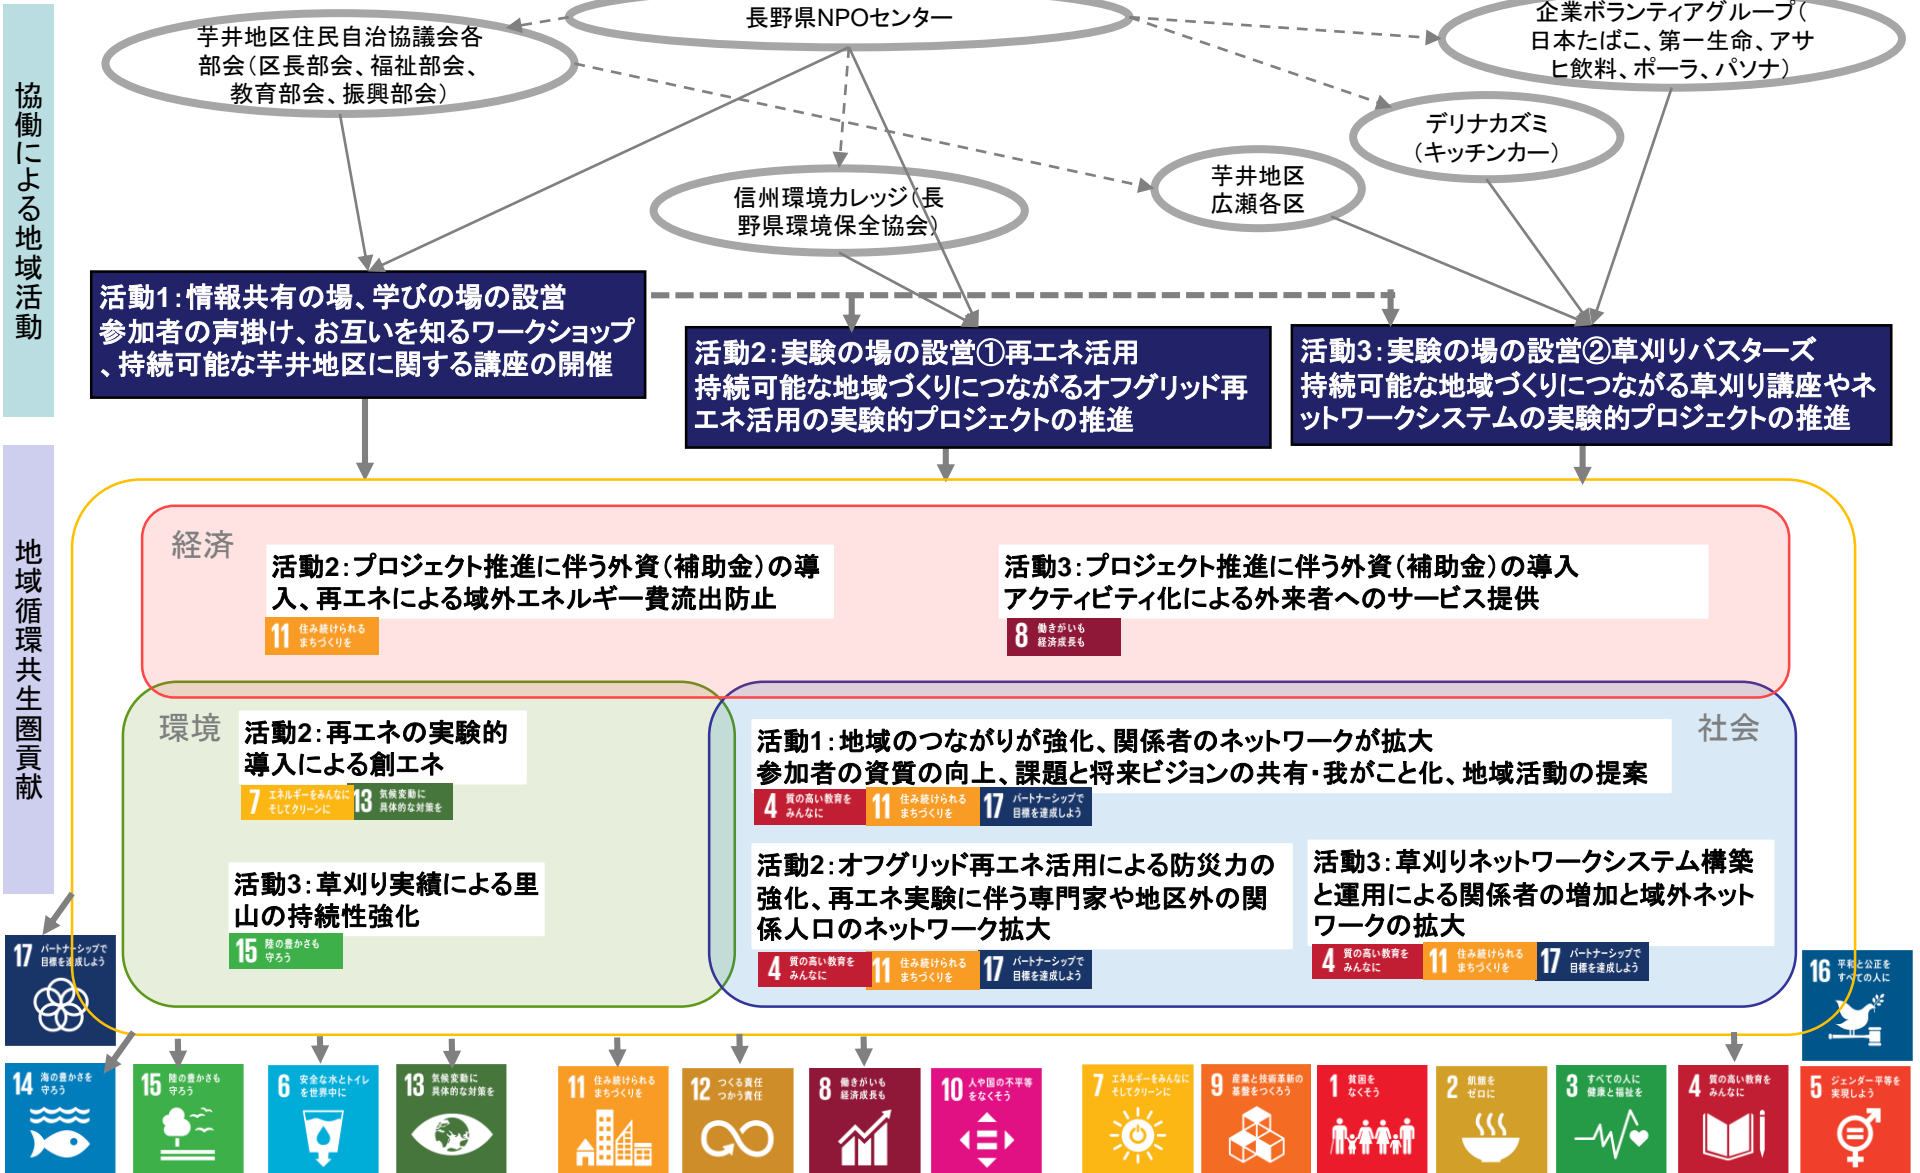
協働による地域活動

長野県NPOセンター

芋井地区住民自治協議会各部会（区長部会、福祉部会、教育部会、振興部会）

企業ボランティアグループ（日本たばこ、第一生命、アサヒ飲料、ポーラ、パソナ）

デリナカズミ（キッチンカー）

芋井地区広瀬各区

信州環境カレッジ（長野県環境保全協会）

活動1：情報共有の場、学びの場の設営
参加者の声掛け、お互いを知るワークショップ、持続可能な芋井地区に関する講座の開催

活動2：実験の場の設営①再エネ活用
持続可能な地域づくりにつながるオフグリッド再エネ活用の実験的プロジェクトの推進

活動3：実験の場の設営②草刈りバスターズ
持続可能な地域づくりにつながる草刈り講座やネットワークシステムの実験的プロジェクトの推進

地域循環共生圏貢献

経済

活動2：プロジェクト推進に伴う外資（補助金）の導入、再エネによる域外エネルギー費流出防止

11 住み続けられるまちづくりを

活動3：プロジェクト推進に伴う外資（補助金）の導入
アクティビティ化による外来者へのサービス提供

8 働きがいも経済成長も

環境

活動2：再エネの実験的導入による創エネ

7 エネルギーをみんなに そしてクリーンに
13 気候変動に具体的な対策を

活動3：草刈り実績による里山の持続性強化

15 陸の豊かさも守ろう

社会

活動1：地域のつながりが強化、関係者のネットワークが拡大
参加者の資質の向上、課題と将来ビジョンの共有・我がこと化、地域活動の提案

4 質の高い教育をみんなに
11 住み続けられるまちづくりを
17 パートナーシップで目標を達成しよう

活動2：オフグリッド再エネ活用による防災力の強化、再エネ実験に伴う専門家や地区外の関係人口のネットワーク拡大

4 質の高い教育をみんなに
11 住み続けられるまちづくりを
17 パートナーシップで目標を達成しよう

活動3：草刈りネットワークシステム構築と運用による関係者の増加と域外ネットワークの拡大

4 質の高い教育をみんなに
11 住み続けられるまちづくりを
17 パートナーシップで目標を達成しよう

17 パートナーシップで目標を達成しよう

16 平和と公正をすべての人に

14 海の豊かさを守ろう
15 陸の豊かさも守ろう
6 安全な水とトイレを世界中に
13 気候変動に具体的な対策を
11 住み続けられるまちづくりを
12 つくる責任 つかう責任
8 働きがいも経済成長も
10 人や国の不平等をなくそう
7 エネルギーをみんなに そしてクリーンに
9 産業と技術革新の基盤をつくろう
1 貧困をなくそう
2 飢餓をゼロに
3 すべての人に健康と福祉を
4 質の高い教育をみんなに
5 ジェンダー平等を実現しよう